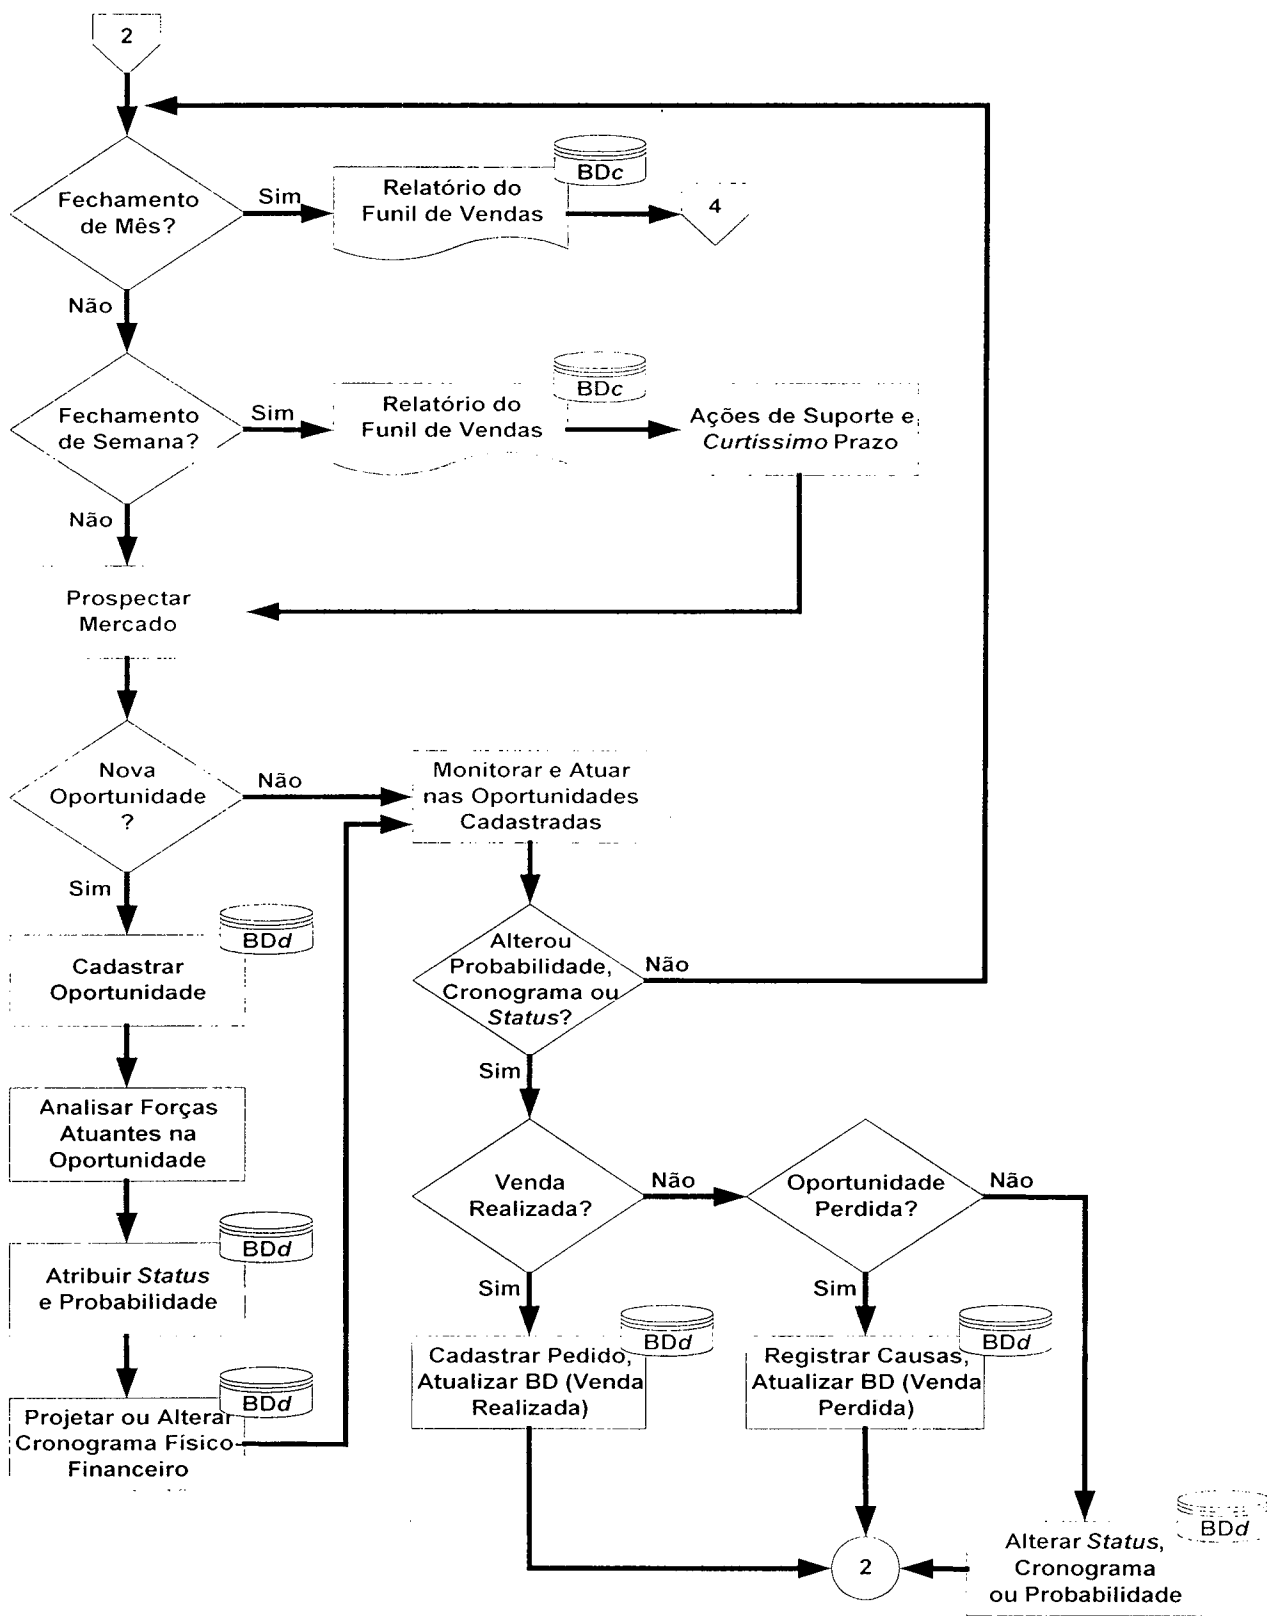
2

Fechamento de Mês?

Sim

Relatório do Funil de Vendas

BD*c*

4

Não

Fechamento de Semana?

Sim

Relatório do Funil de Vendas

BD*c*

Ações de Suporte e *Curtíssimo* Prazo

Não

Prospectar Mercado

Nova Oportunidade ?

Não

Monitorar e Atuar nas Oportunidades Cadastradas

Sim

BD*d*

Cadastrar Oportunidade

Alterou Probabilidade, Cronograma ou *Status*?

Não

Sim

Analisar Forças Atuantes na Oportunidade

BD*d*

Atribuir *Status* e Probabilidade

Venda Realizada?

Não

Oportunidade Perdida?

Não

Sim

Sim

BD*d*

BD*d*

BD*d*

Cadastrar Pedido, Atualizar BD (Venda Realizada)

Registrar Causas, Atualizar BD (Venda Perdida)

Projetar ou Alterar Cronograma Físico-Financeiro

BD*d*

2

Alterar *Status*, Cronograma ou Probabilidade